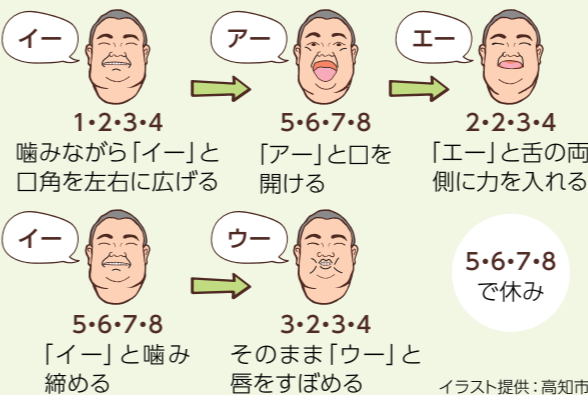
イー
1・2・3・4
噛みながら「イー」と口角を左右に広げる

アー
5・6・7・8
「アー」と口を開ける

エー
2・2・3・4
「エー」と舌の両側に力を入れる

イー
5・6・7・8
「イー」と噛み締める

ウー
3・2・3・4
そのまま「ウー」と唇をすぼめる

5・6・7・8
で休み

イラスト提供：高知市